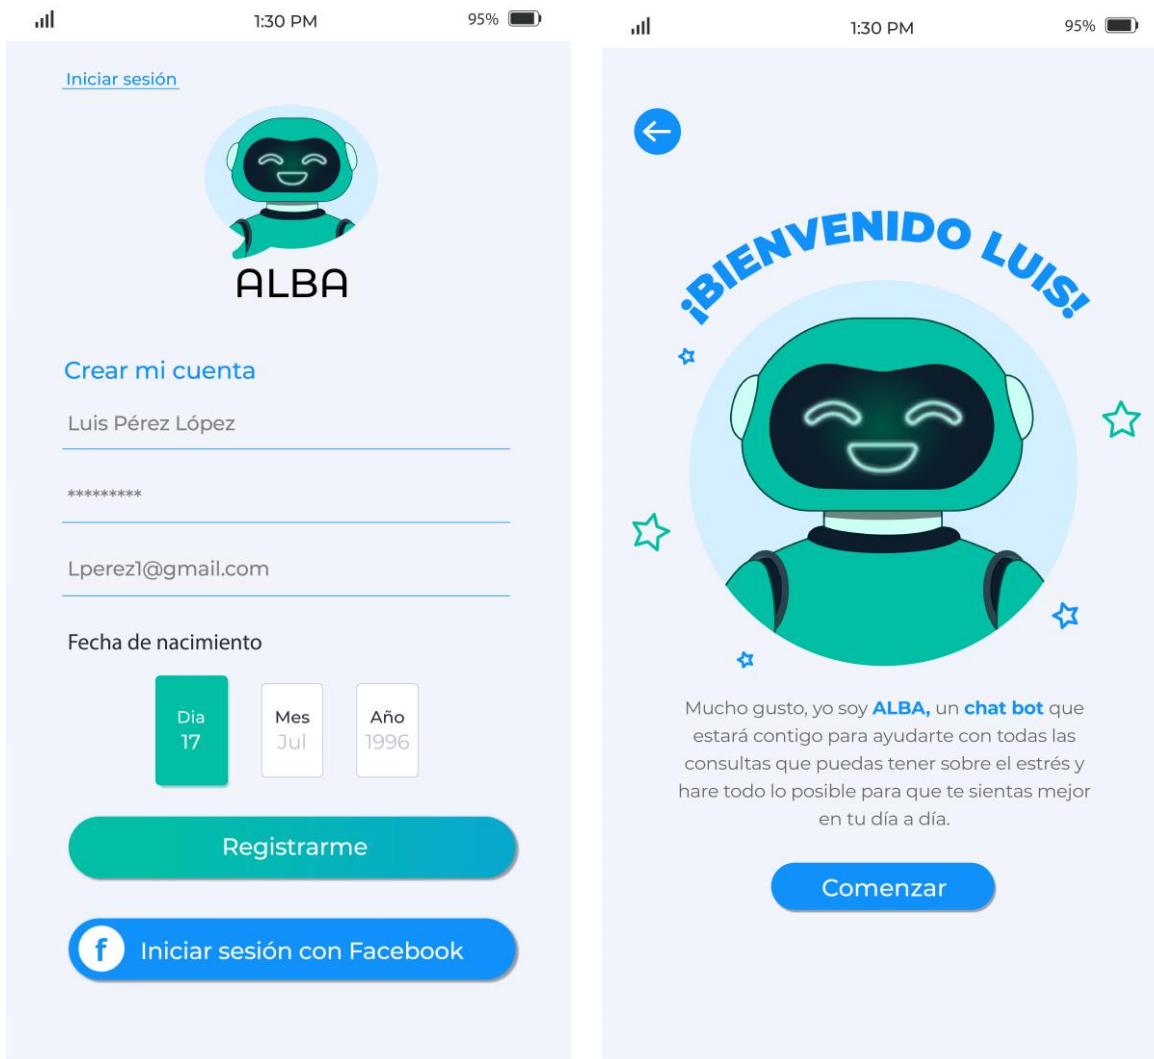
1:30 PM 95%

Iniciar sesión

ALBA

Crear mi cuenta

Luis Pérez López

*********

Lperez1@gmail.com

Fecha de nacimiento

Dia
17

Mes
Jul

Año
1996

Registrarme

Iniciar sesión con Facebook

1:30 PM 95%

¡BIENVENIDO LUIS!

Mucho gusto, yo soy **ALBA,** un **chat bot** que estará contigo para ayudarte con todas las consultas que puedas tener sobre el estrés y hare todo lo posible para que te sientas mejor en tu día a día.

Comenzar